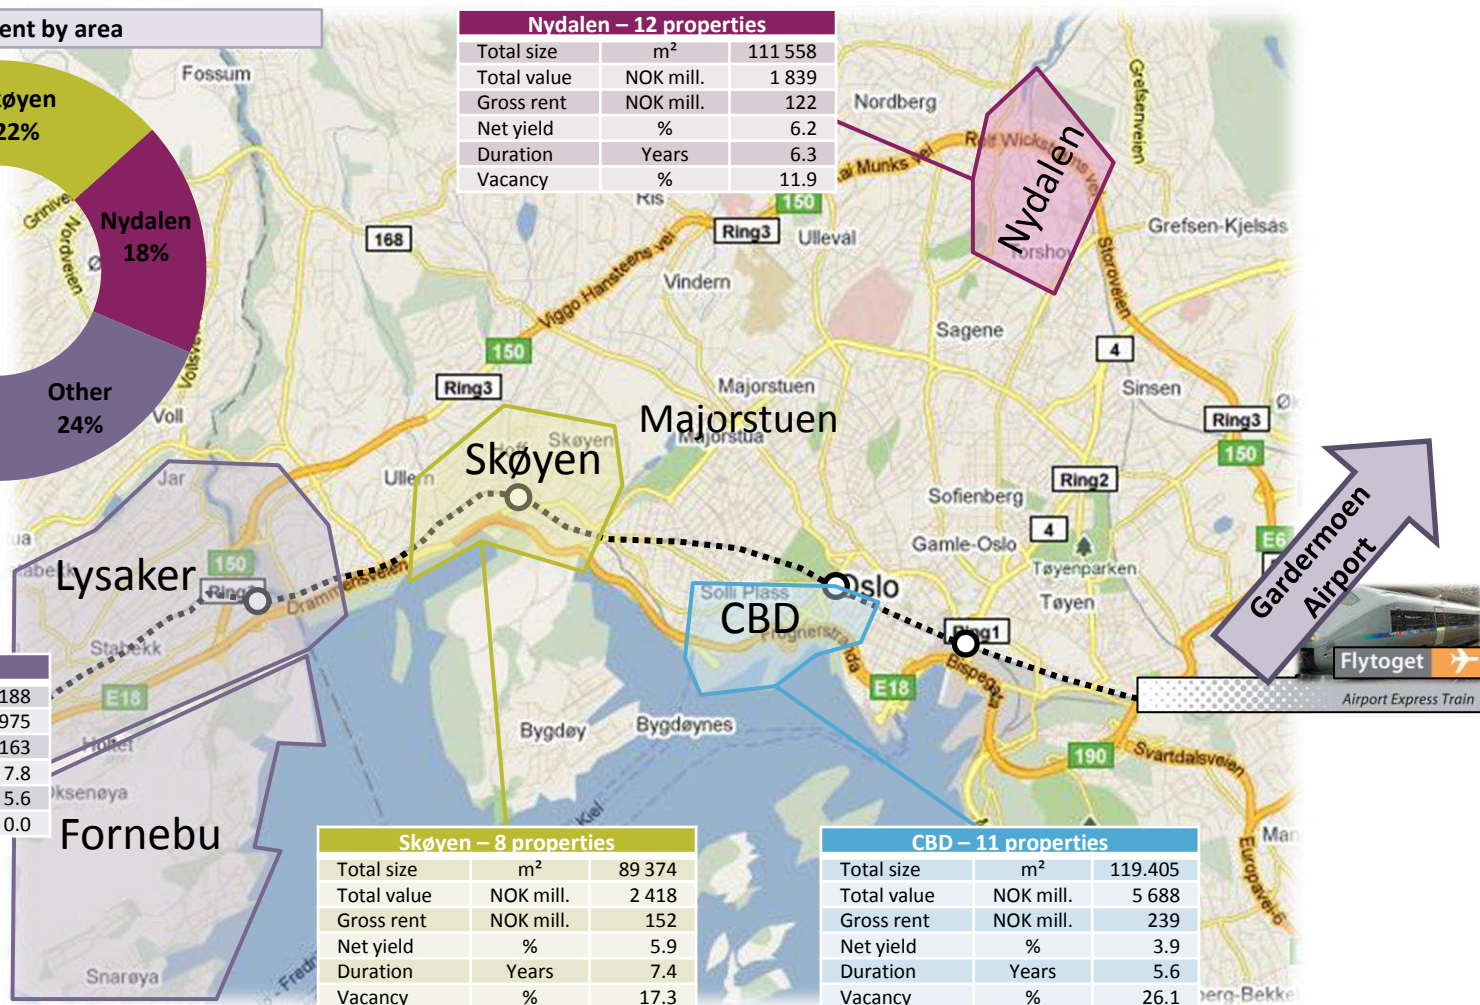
ent by area

øyen
22%

Nydalen
18%

Other
24%

Nydalen – 12 properties

| Total size | m² | 111 558 |
|---|---|---|
| Total value | NOK mill. | 1 839 |
| Gross rent | NOK mill. | 122 |
| Net yield | % | 6.2 |
| Duration | Years | 6.3 |
| Vacancy | % | 11.9 |

Fossum
Nordberg
Grefsenveien
Ring3
Ring 3
150
168
Ullevål
Grefsen-Kjelsås
Vindern
Viggo Hansteens vei
Sagene
Storoveien
4
Nydalen
Sinsen
Majorstuen
Majorstuen
Voll
Skøyen
Skøyen
Ullern
Jar
Sofienberg
Ring2
Gamle-Oslo
Tøyenparken
Tøyen
Oslo
CBD
Solli Plass
Lysaker
Ring3
Stabekk
E18
E18
E6
Ring1
Bispegata
Gardermoen Airport
Flytoget
Airport Express Train
Bygdøy
Bygdøynes
Svartdalsveien
190
Fornebu
Snarøya
Europavei 6

188
975
163
7.8
5.6
0.0

Skøyen – 8 properties

| Total size | m² | 89 374 |
|---|---|---|
| Total value | NOK mill. | 2 418 |
| Gross rent | NOK mill. | 152 |
| Net yield | % | 5.9 |
| Duration | Years | 7.4 |
| Vacancy | % | 17.3 |

CBD – 11 properties

| Total size | m² | 119.405 |
|---|---|---|
| Total value | NOK mill. | 5 688 |
| Gross rent | NOK mill. | 239 |
| Net yield | % | 3.9 |
| Duration | Years | 5.6 |
| Vacancy | % | 26.1 |